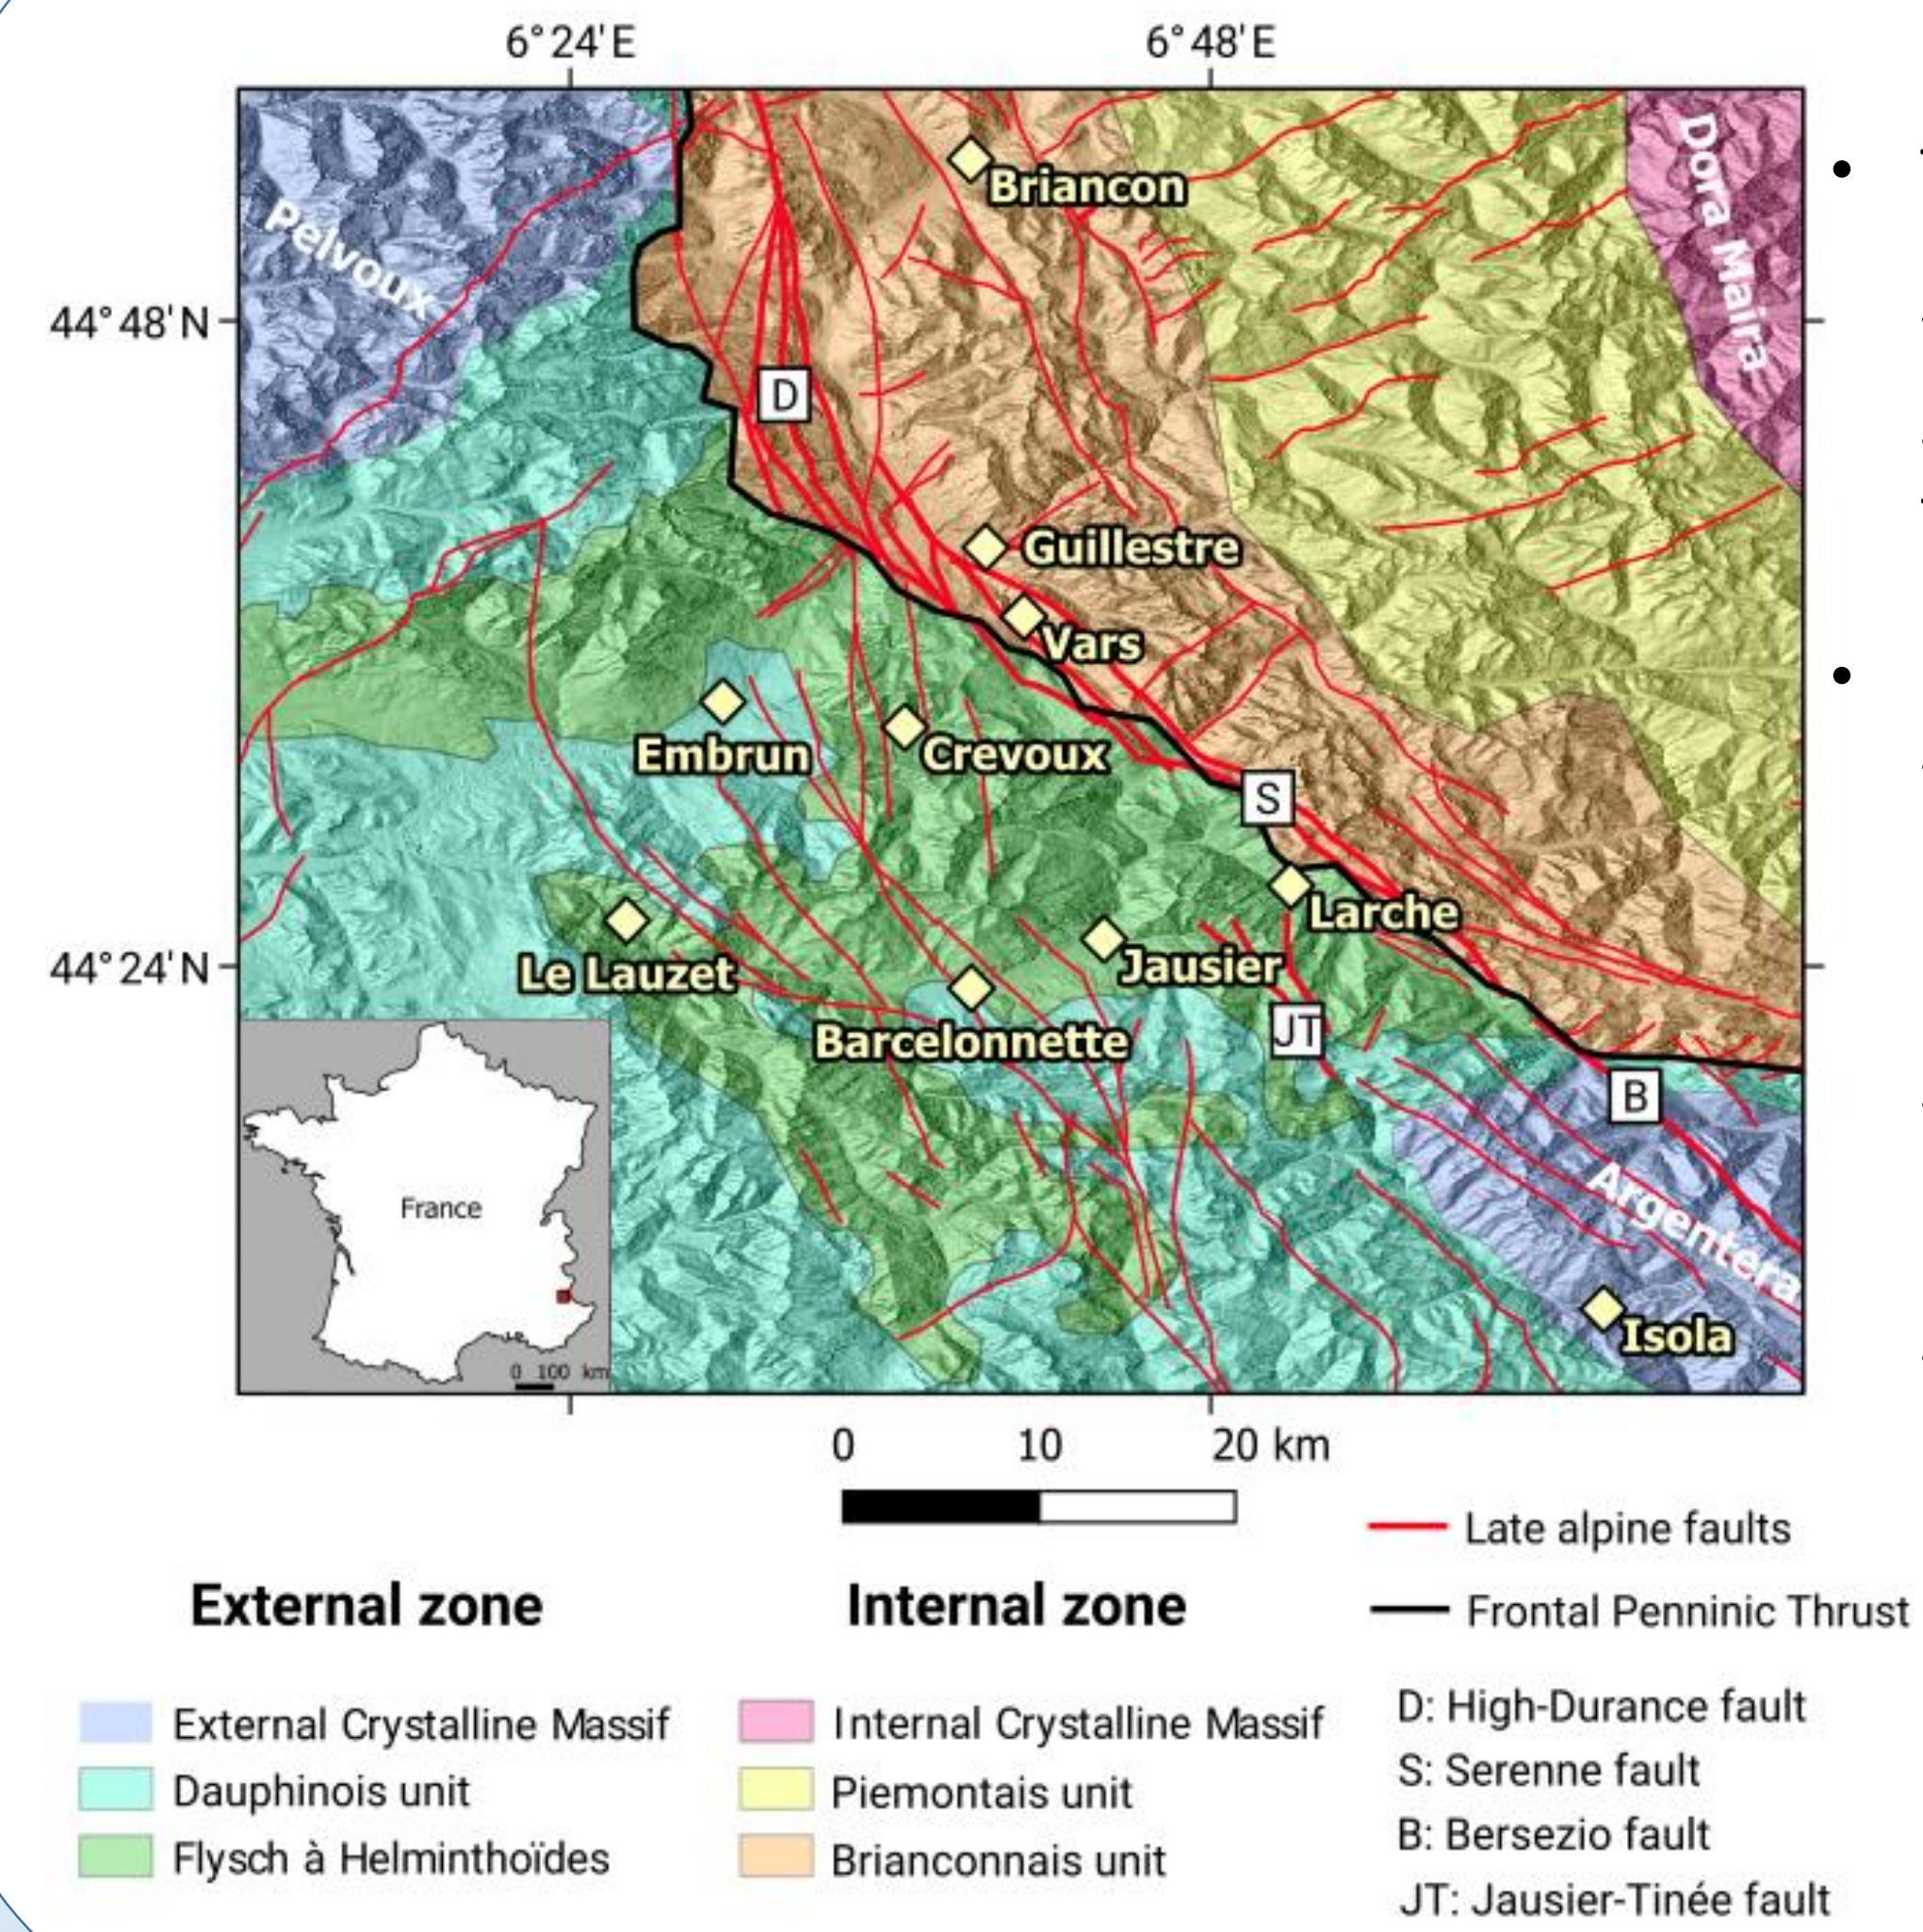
6°24'E
6°48'E
44°48'N
44°24'N

Pelvoux
Dora Maira
Briancon
D
Guillestre
Vars
Embrun
Crevoux
S
Larche
Le Lauzet
Jausier
Barcelonnette
JT
B
Argentera
Isola
France
0 100 km

0 10 20 km

Late alpine faults
Frontal Penninic Thrust

External zone

External Crystalline Massif
Dauphinois unit
Flysch à Helminthoïdes

Internal zone

Internal Crystalline Massif
Piemontais unit
Brianconnais unit

D: High-Durance fault
S: Serenne fault
B: Bersezio fault
JT: Jausier-Tinée fault